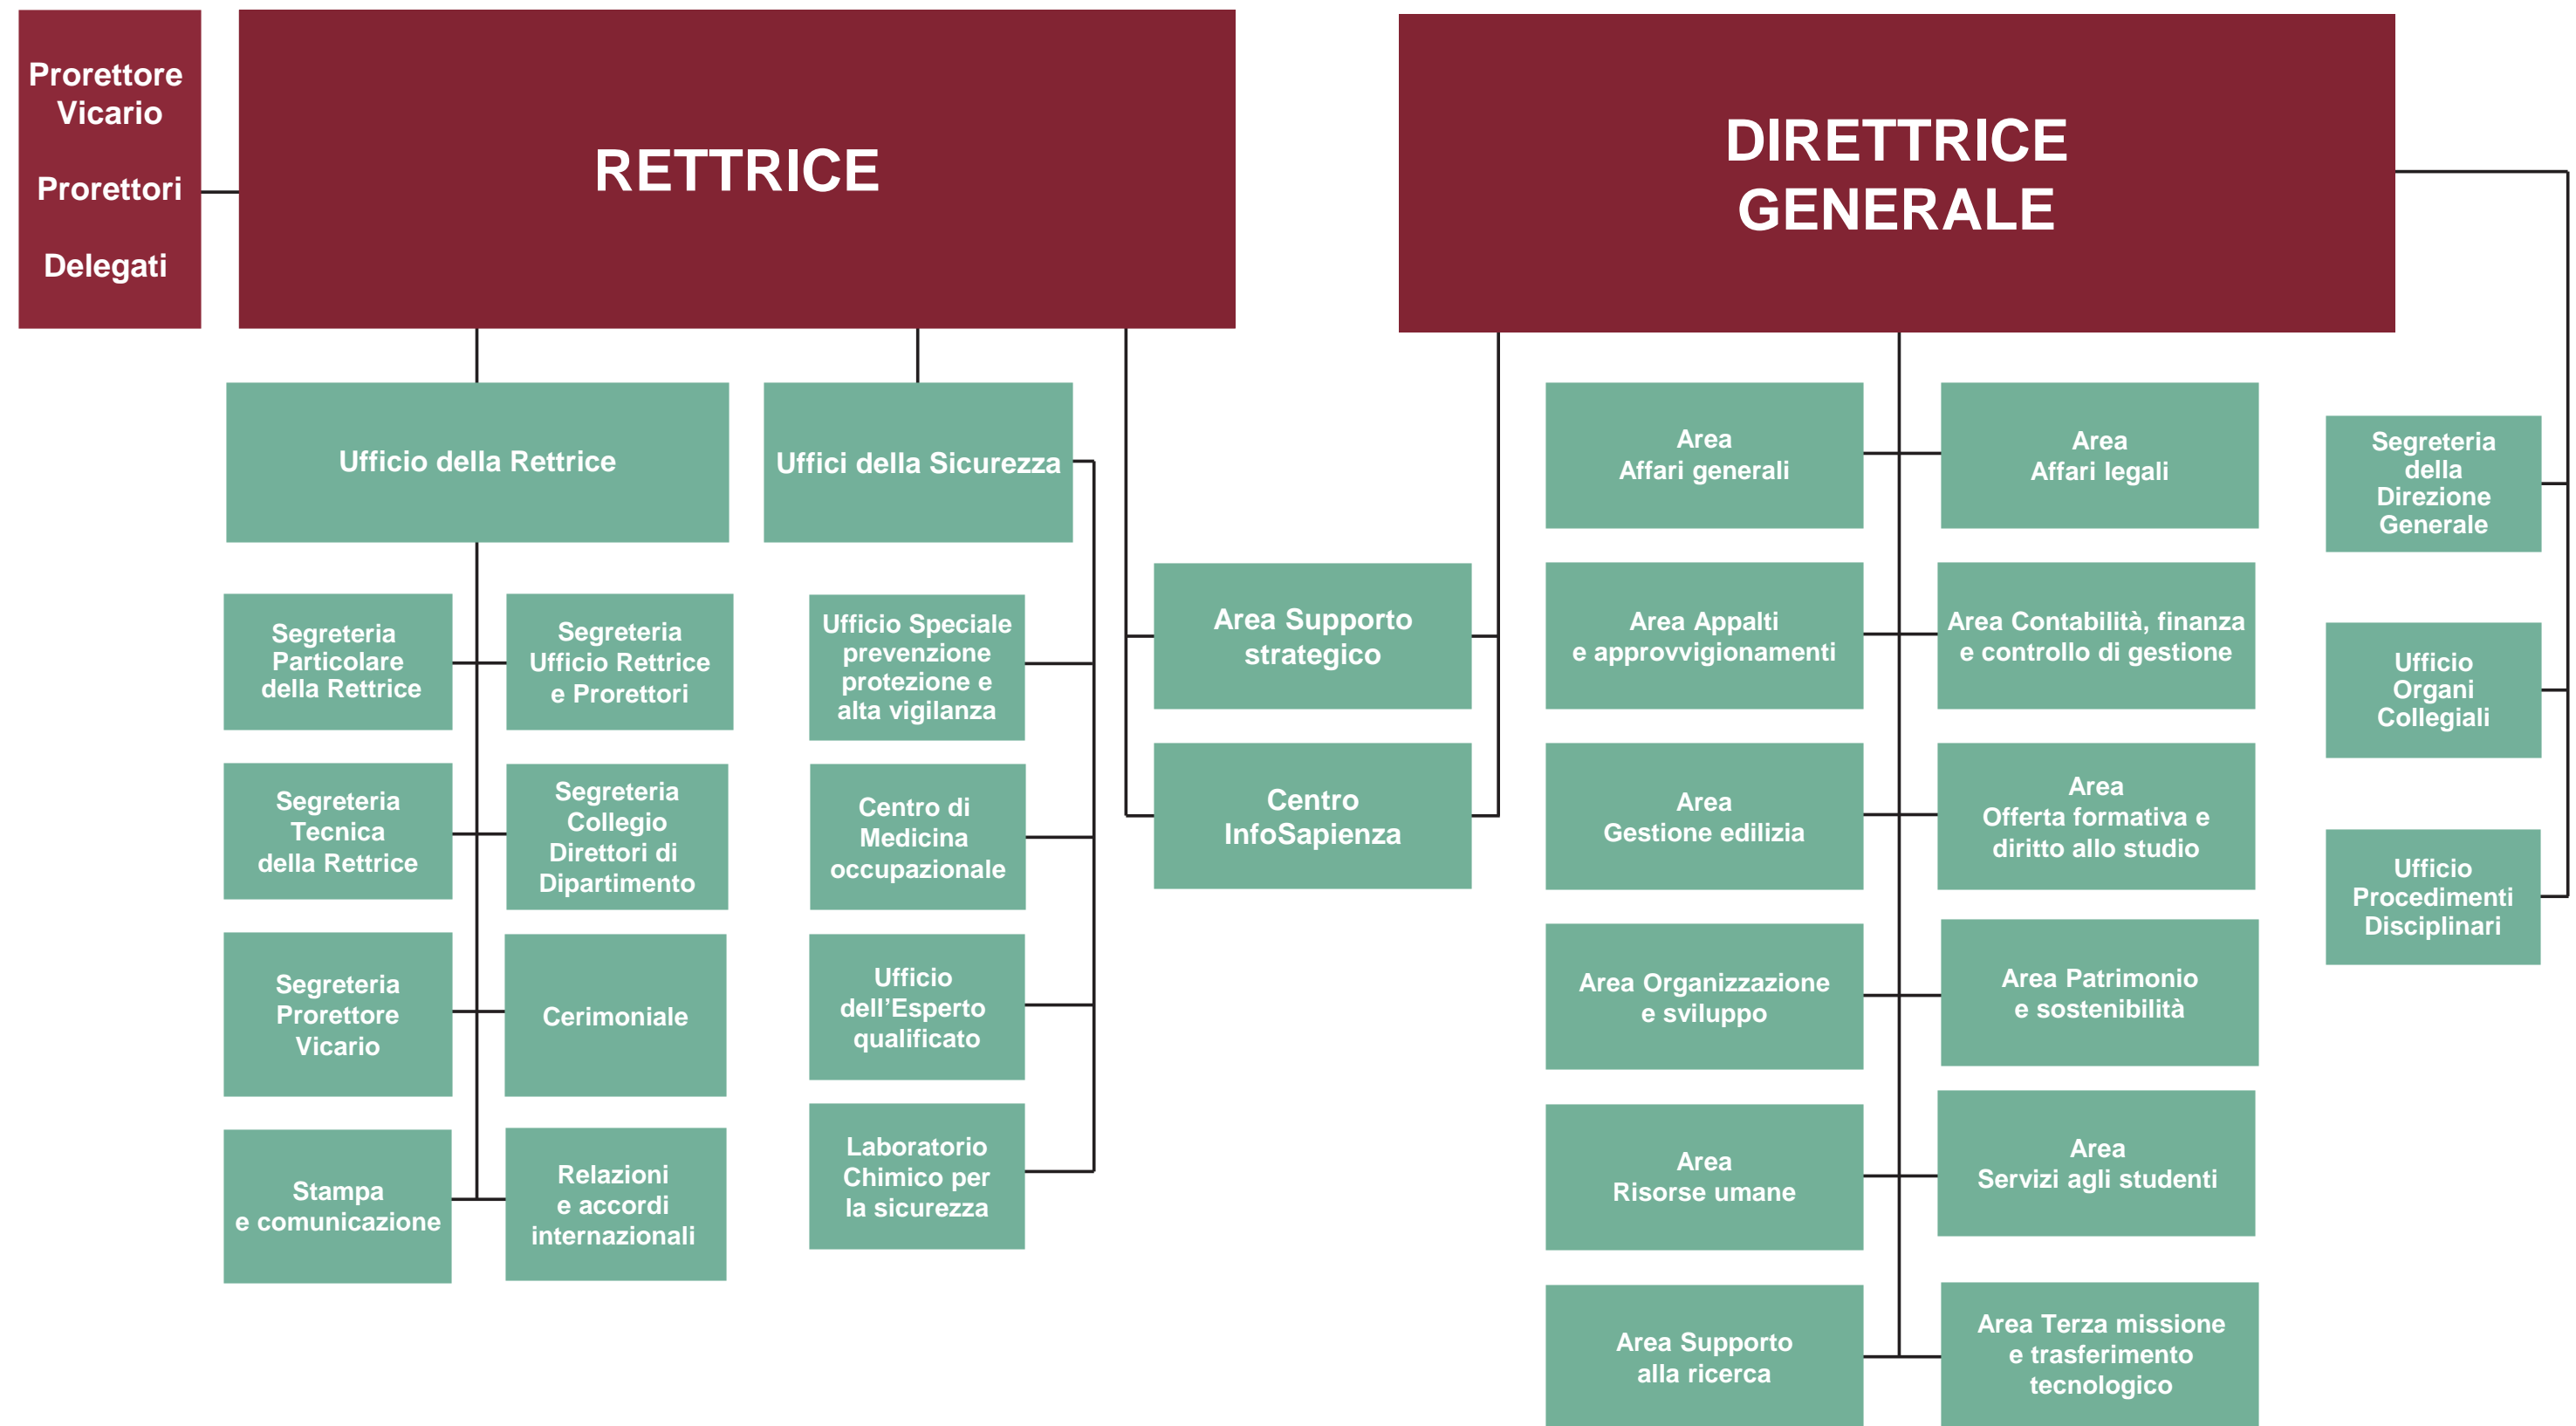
Prorettore Vicario

Prorettori

Delegati

RETTRICE

DIRETTRICE GENERALE

Ufficio della Rettrice

Uffici della Sicurezza

Segreteria Particolare della Rettrice

Segreteria Ufficio Rettrice e Prorettori

Segreteria Tecnica della Rettrice

Segreteria Collegio Direttori di Dipartimento

Segreteria Prorettore Vicario

Cerimoniale

Stampa e comunicazione

Relazioni e accordi internazionali

Ufficio Speciale prevenzione protezione e alta vigilanza

Centro di Medicina occupazionale

Ufficio dell'Esperto qualificato

Laboratorio Chimico per la sicurezza

Area Supporto strategico

Centro InfoSapienza

Area Affari generali

Area Affari legali

Area Appalti e approvvigionamenti

Area Contabilità, finanza e controllo di gestione

Area Gestione edilizia

Area Offerta formativa e diritto allo studio

Area Organizzazione e sviluppo

Area Patrimonio e sostenibilità

Area Risorse umane

Area Servizi agli studenti

Area Supporto alla ricerca

Area Terza missione e trasferimento tecnologico

Segreteria della Direzione Generale

Ufficio Organi Collegiali

Ufficio Procedimenti Disciplinari